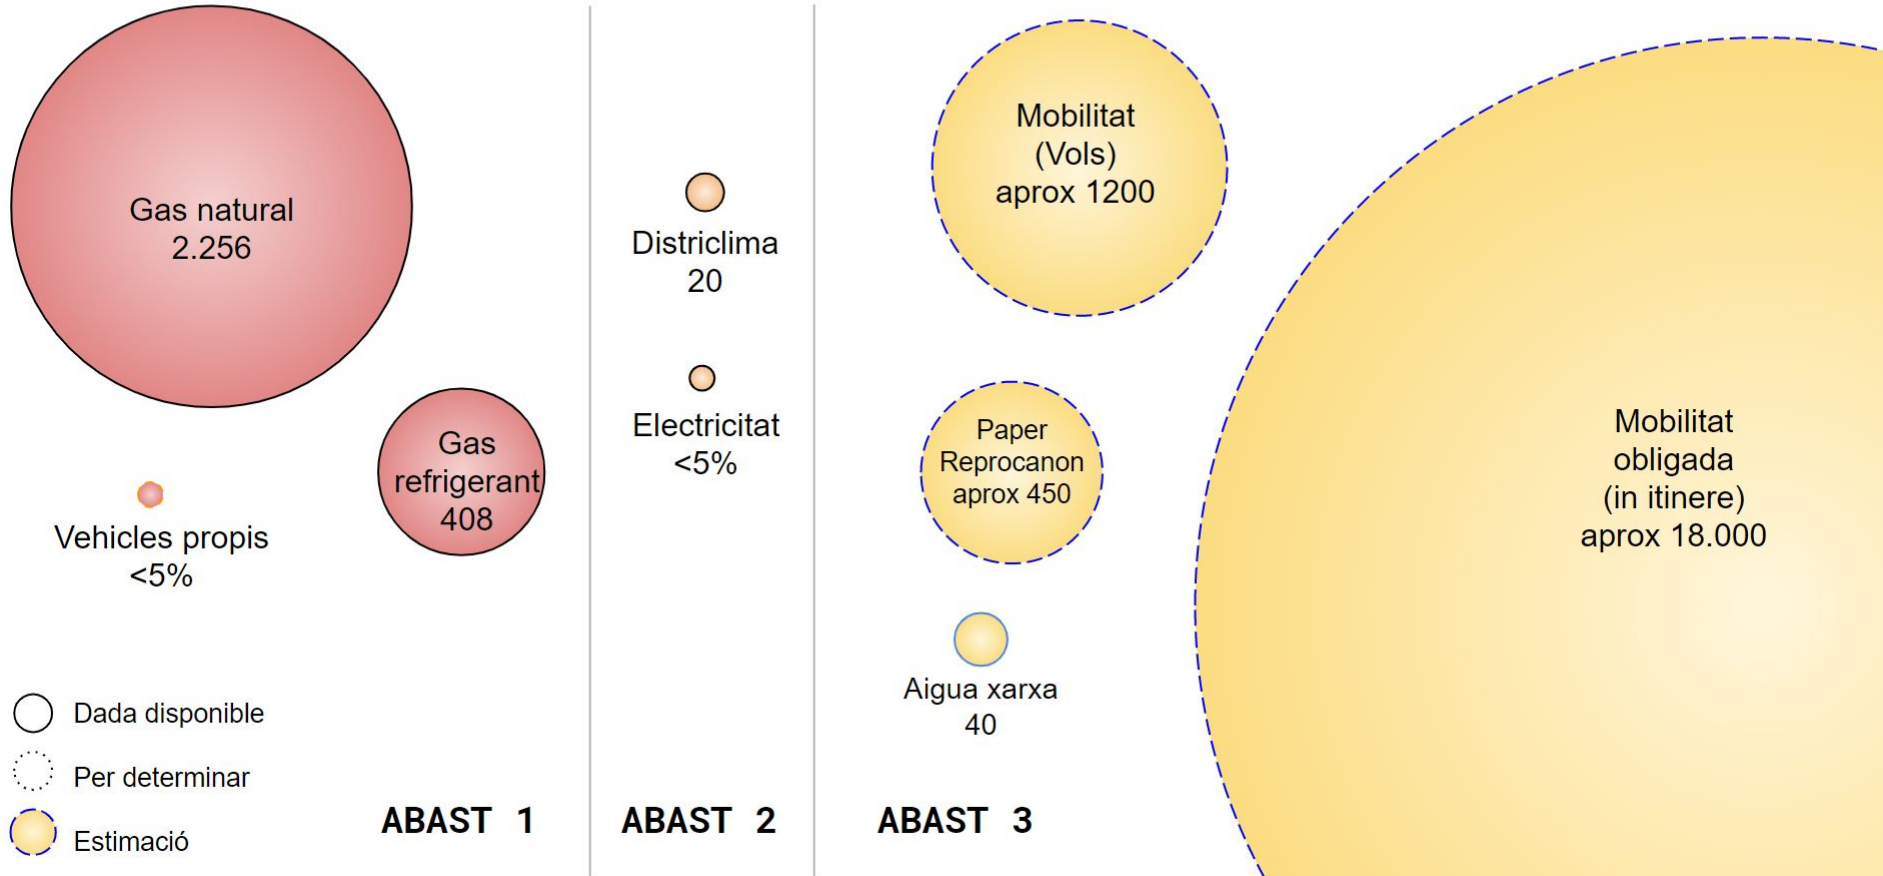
Gas natural
2.256

Gas refrigerant
408

Vehicles propis
<5%

Dada disponible
Per determinar
Estimació

ABAST 1

Districlima
20

Electricitat
<5%

ABAST 2

Mobilitat
(Vols)
aprox 1200

Paper
Reprocanon
aprox 450

Aigua xarxa
40

Mobilitat
obligada
(in itinere)
aprox 18.000

ABAST 3